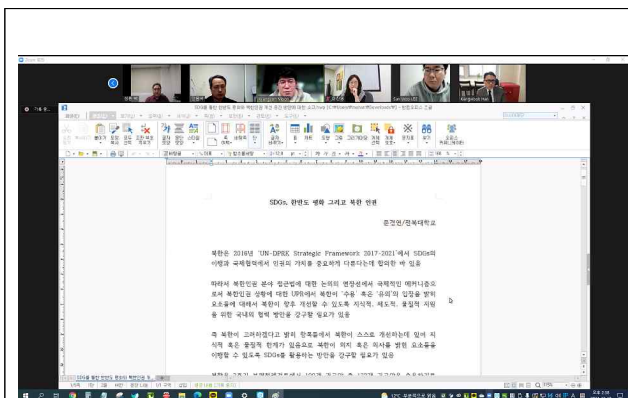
SDGs, 한반도 평화 그리고 북한 인권

문경연/전북대학교

북한은 2016년 'UN-DPRK Strategic Framework 2017-2021'에서 SDGs의 이행과 국제협력에서 인권의 가치를 중요하게 다루는데 합의한 바 있음

따라서 북한인권 분야 접근법에 대한 논의의 연장선에서 국제적인 메커니즘으로서 북한인권 상황에 대한 UN에서 북한이 '수용' 혹은 '유의'의 입장을 밝힌 요소들에 대해서 북한이 향후 개선할 수 있도록 지식적, 제도적, 물질적 지원을 위한 국내외 협력 방안을 강구할 필요가 있음

즉 북한이 고려하겠다고 밝힌 항목들에서 북한이 스스로 개선하려는 일에 지식적 혹은 물질적 한계가 있음으로 북한이 이지 혹은 의사를 밝힌 요소들을 이행할 수 있도록 SDGs를 활용하는 방안을 강구할 필요가 있음